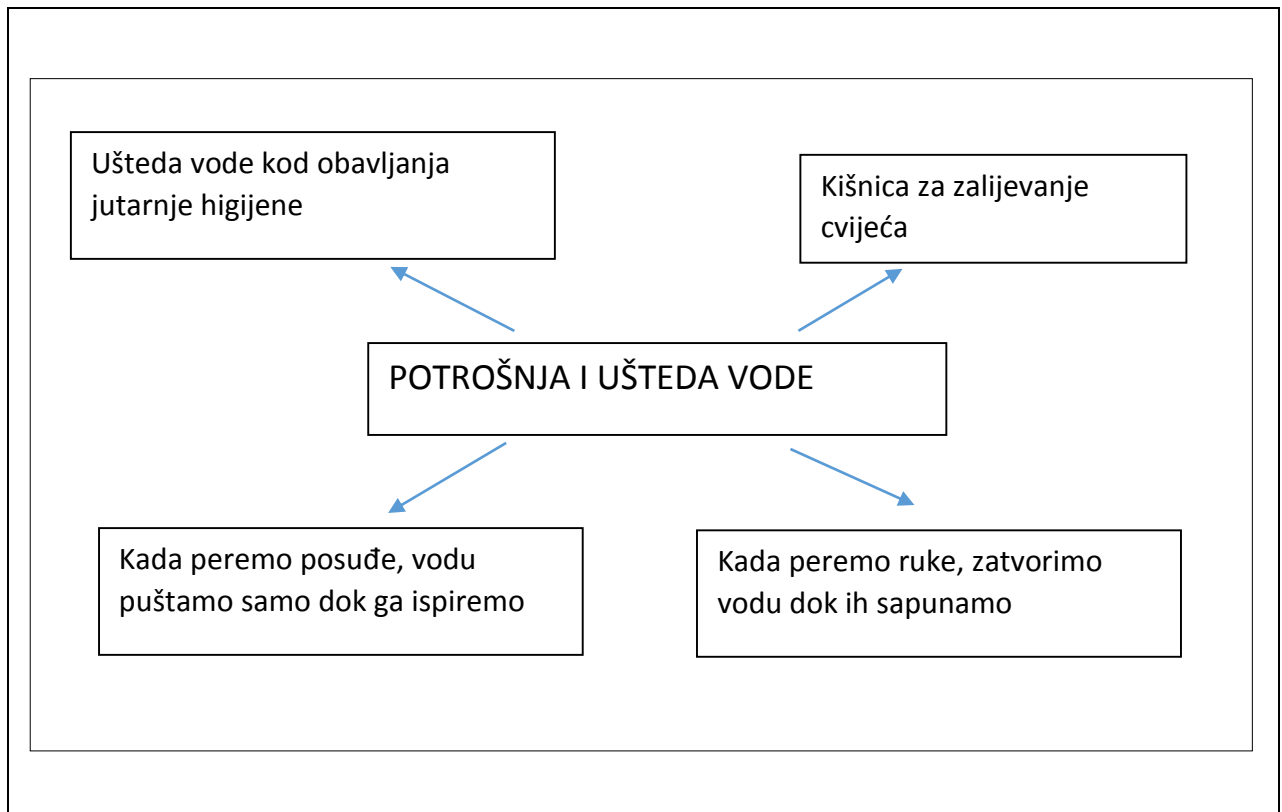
Ušteda vode kod obavljanja jutarnje higijene

Kišnica za zalijevanje cvijeća

POTROŠNJA I UŠTEDA VODE

Kada peremo posuđe, vodu puštamo samo dok ga ispiremo

Kada peremo ruke, zatvorimo vodu dok ih sapunamo